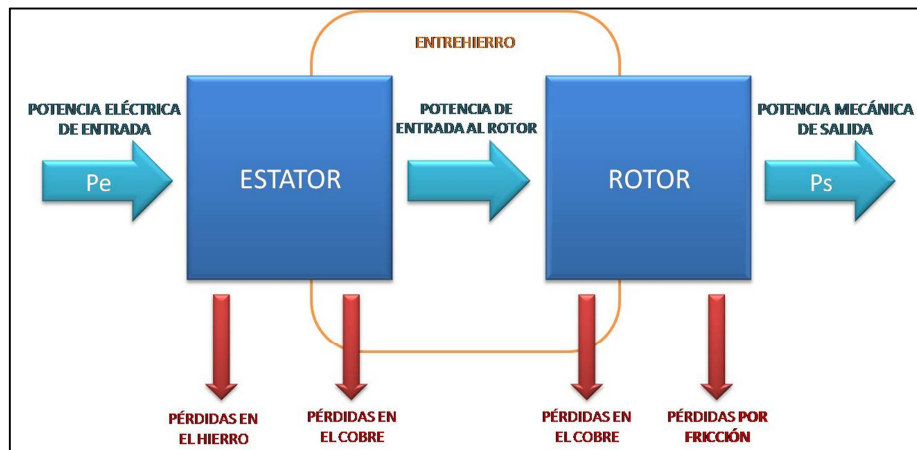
ENTREHIERRO

POTENCIA ELÉCTRICA DE ENTRADA

Pe

ESTATOR

POTENCIA DE ENTRADA AL ROTOR

ROTOR

POTENCIA MECÁNICA DE SALIDA

Ps

PÉRDIDAS EN EL HIERRO

PÉRDIDAS EN EL COBRE

PÉRDIDAS EN EL COBRE

PÉRDIDAS POR FRICCIÓN